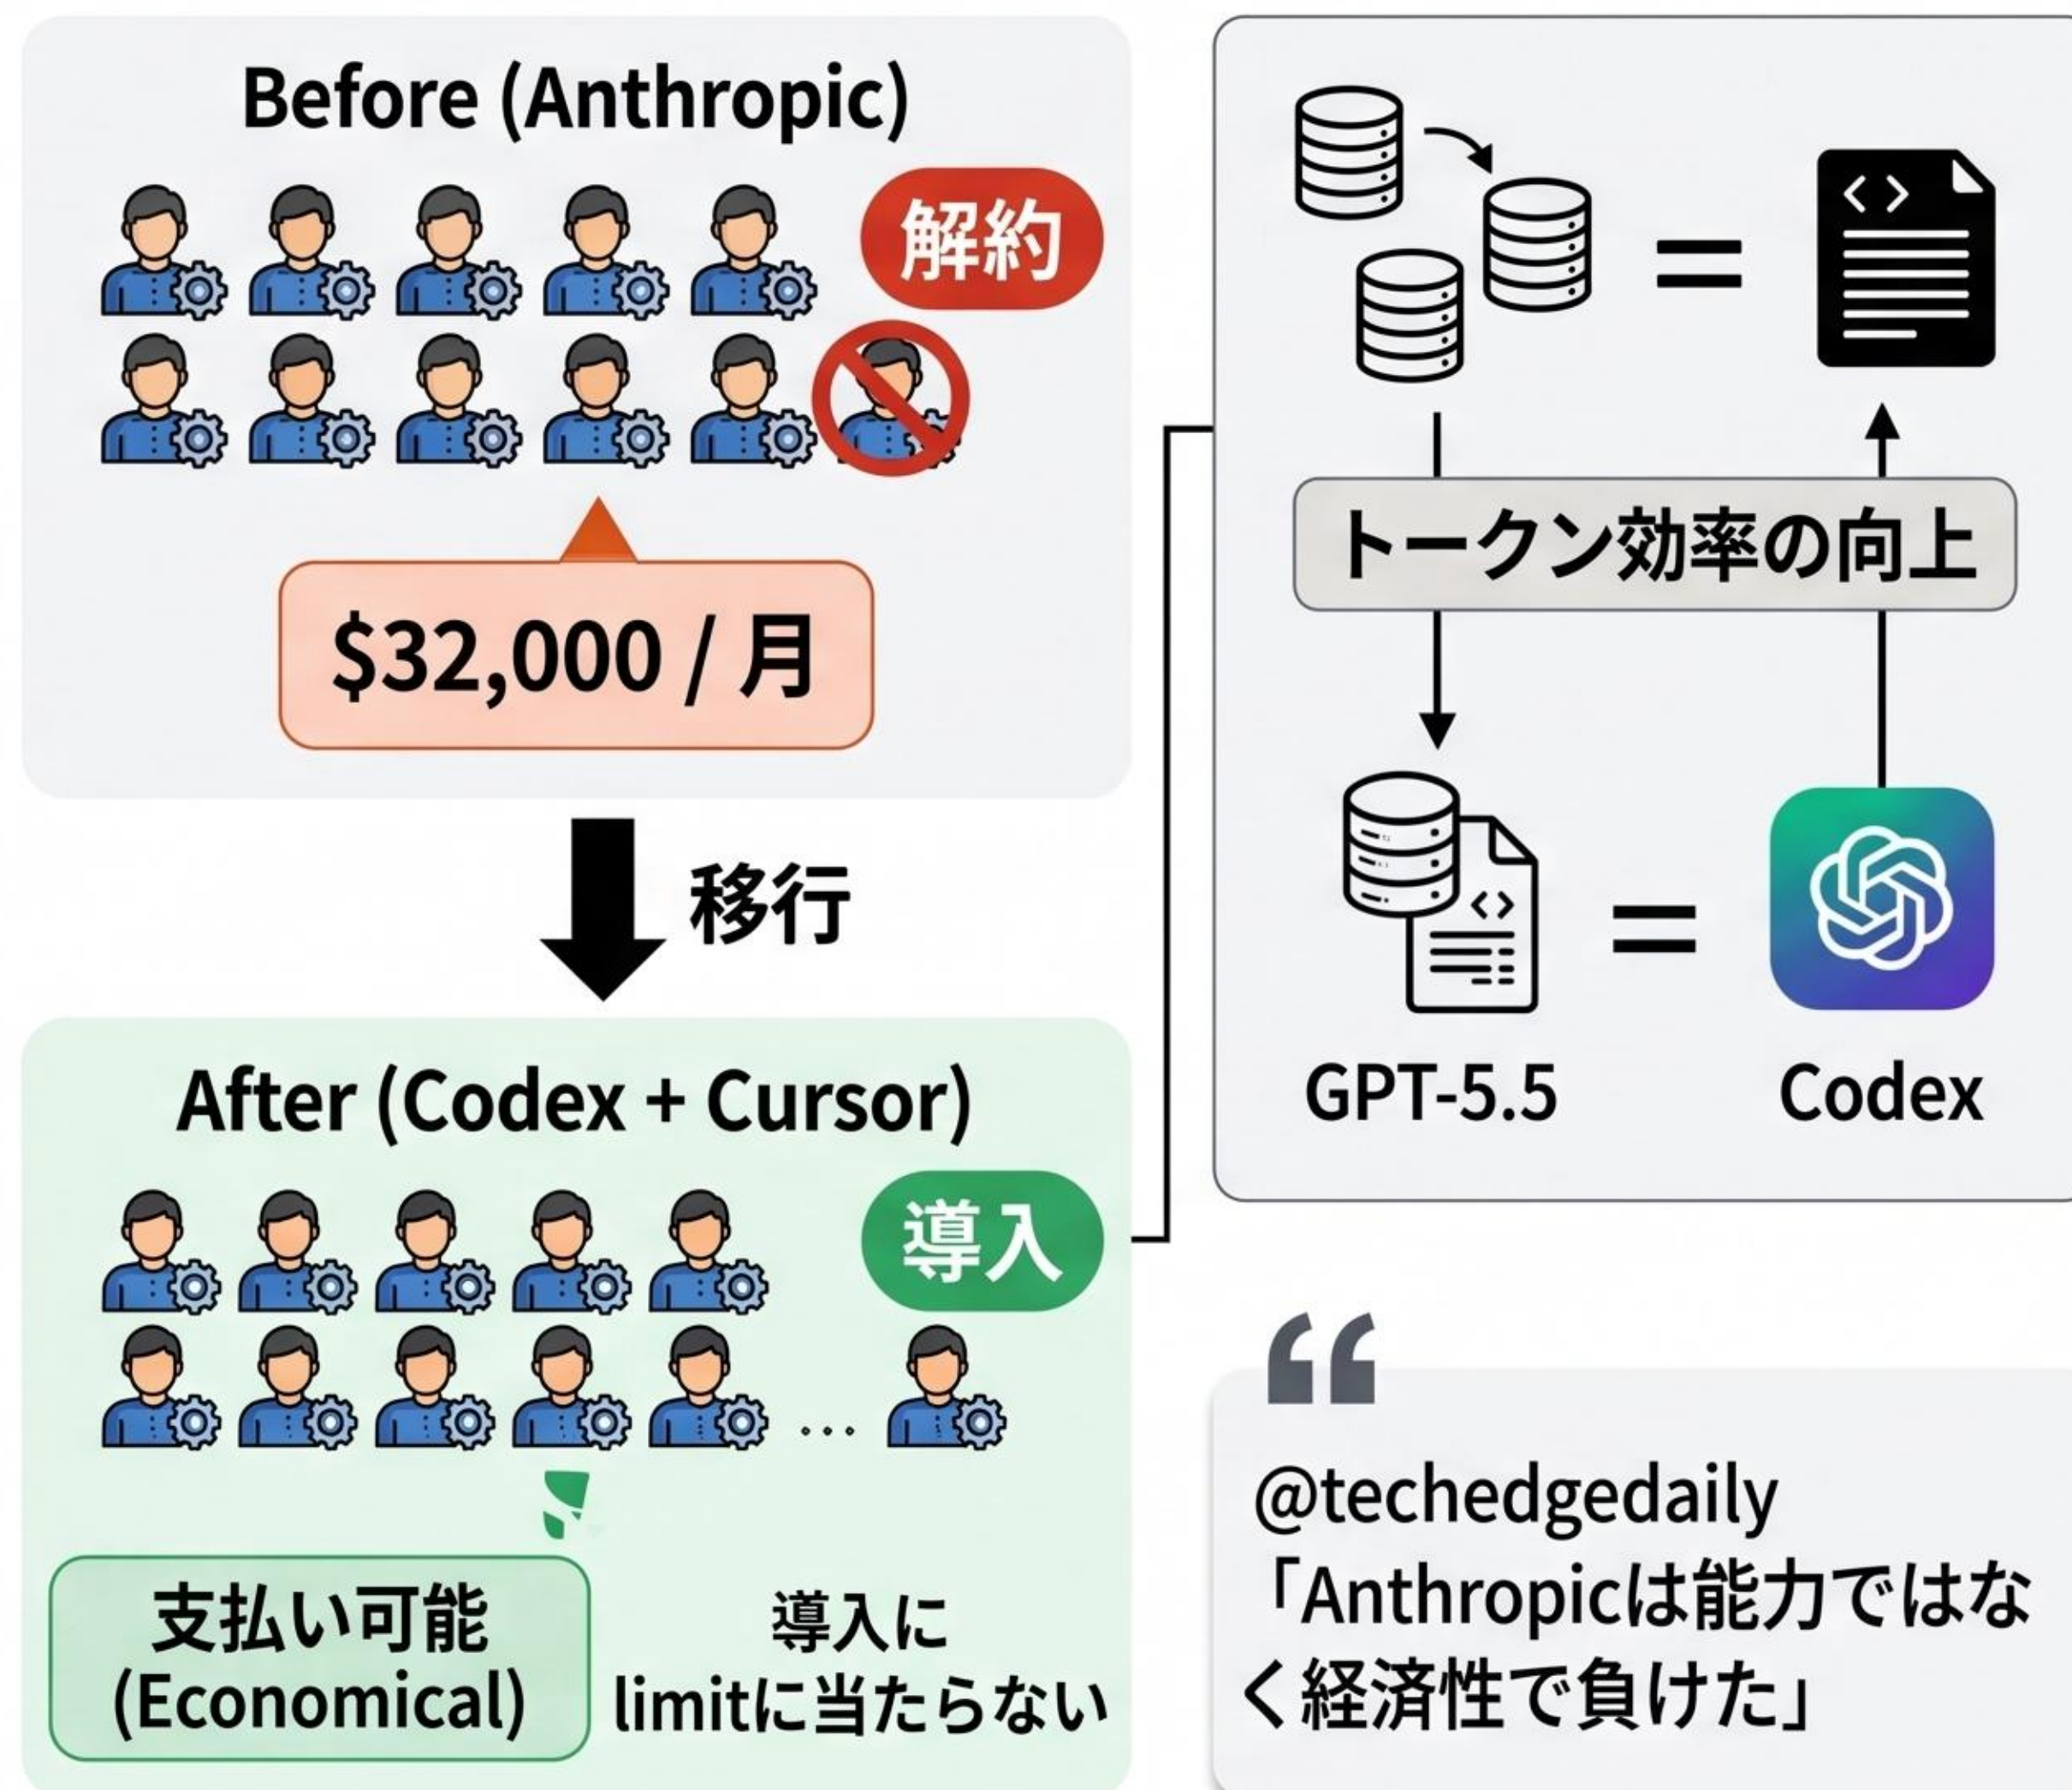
Before (Anthropic)

解約

$32,000 / 月

移行

After (Codex + Cursor)

導入

...

支払い可能 (Economical)

導入に limitに当たらない

=

トークン効率の向上

=

GPT-5.5

Codex

“

@techedgedaily
「Anthropicは能力ではなく経済性で負けた」